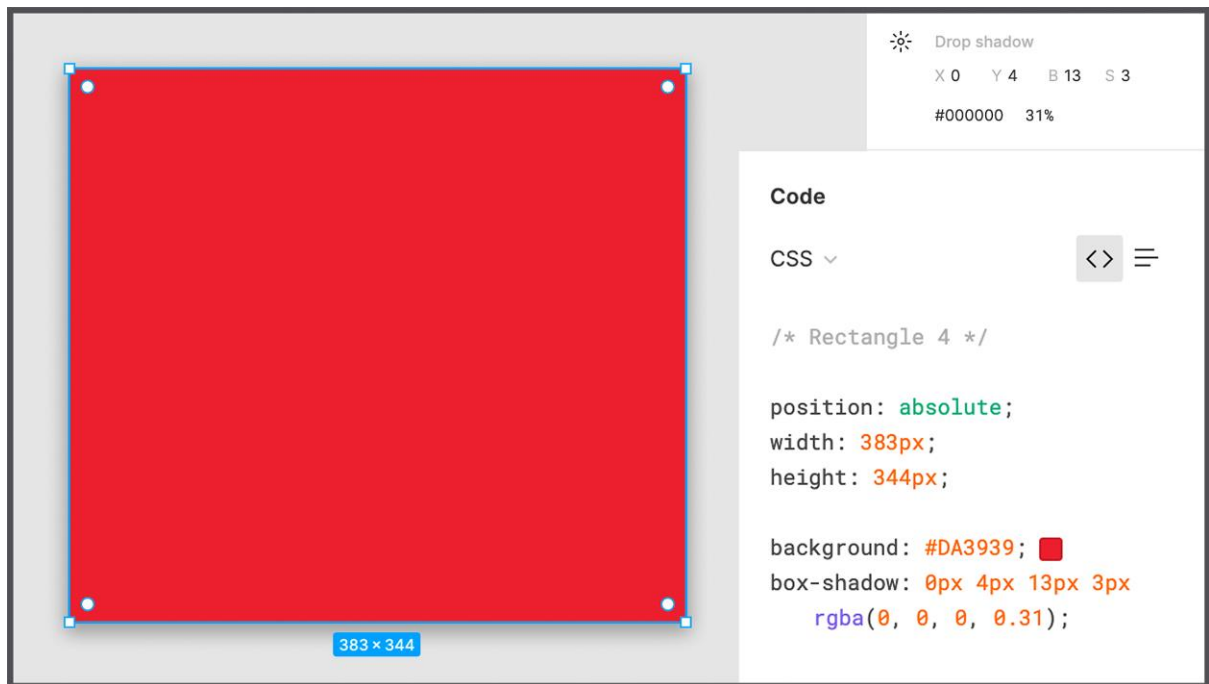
383 × 344

Drop shadow

X 0 Y 4 B 13 S 3

#000000 31%

Code

CSS

/* Rectangle 4 */

position: absolute;
width: 383px;
height: 344px;

background: #DA3939;
box-shadow: 0px 4px 13px 3px rgba(0, 0, 0, 0.31);